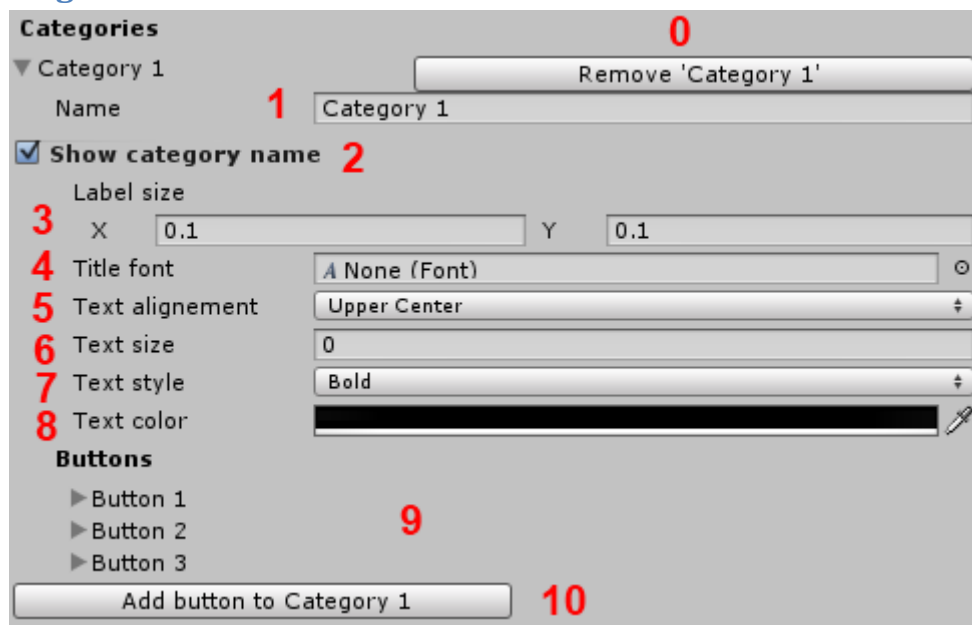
Categories
0
Category 1
Remove 'Category 1'
Name
1
Category 1
Show category name
2
Label size
3
X
0.1
Y
0.1
4
Title font
None (Font)
5
Text alignement
Upper Center
6
Text size
0
7
Text style
Bold
8
Text color
Buttons
Button 1
Button 2
Button 3
9
Add button to Category 1
10